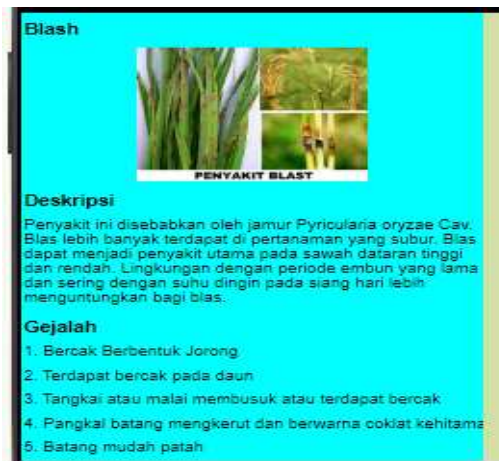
Blash

PENYAKIT BLAST

Deskripsi

Penyakit ini disebabkan oleh jamur Pyricularia oryzae Cav. Blas lebih banyak terdapat di pertanaman yang subur. Blas dapat menjadi penyakit utama pada sawah dataran tinggi dan rendah. Lingkungan dengan periode embun yang lama dan sering dengan suhu dingin pada siang hari lebih menguntungkan bagi blas.

Gejalah

1. Bercak Berbentuk Jorong

2. Terdapat bercak pada daun

3. Tangkai atau malai membusuk atau terdapat bercak

4. Pangkal batang mengkerut dan berwarna coklat kehitama

5. Batang mudah patah